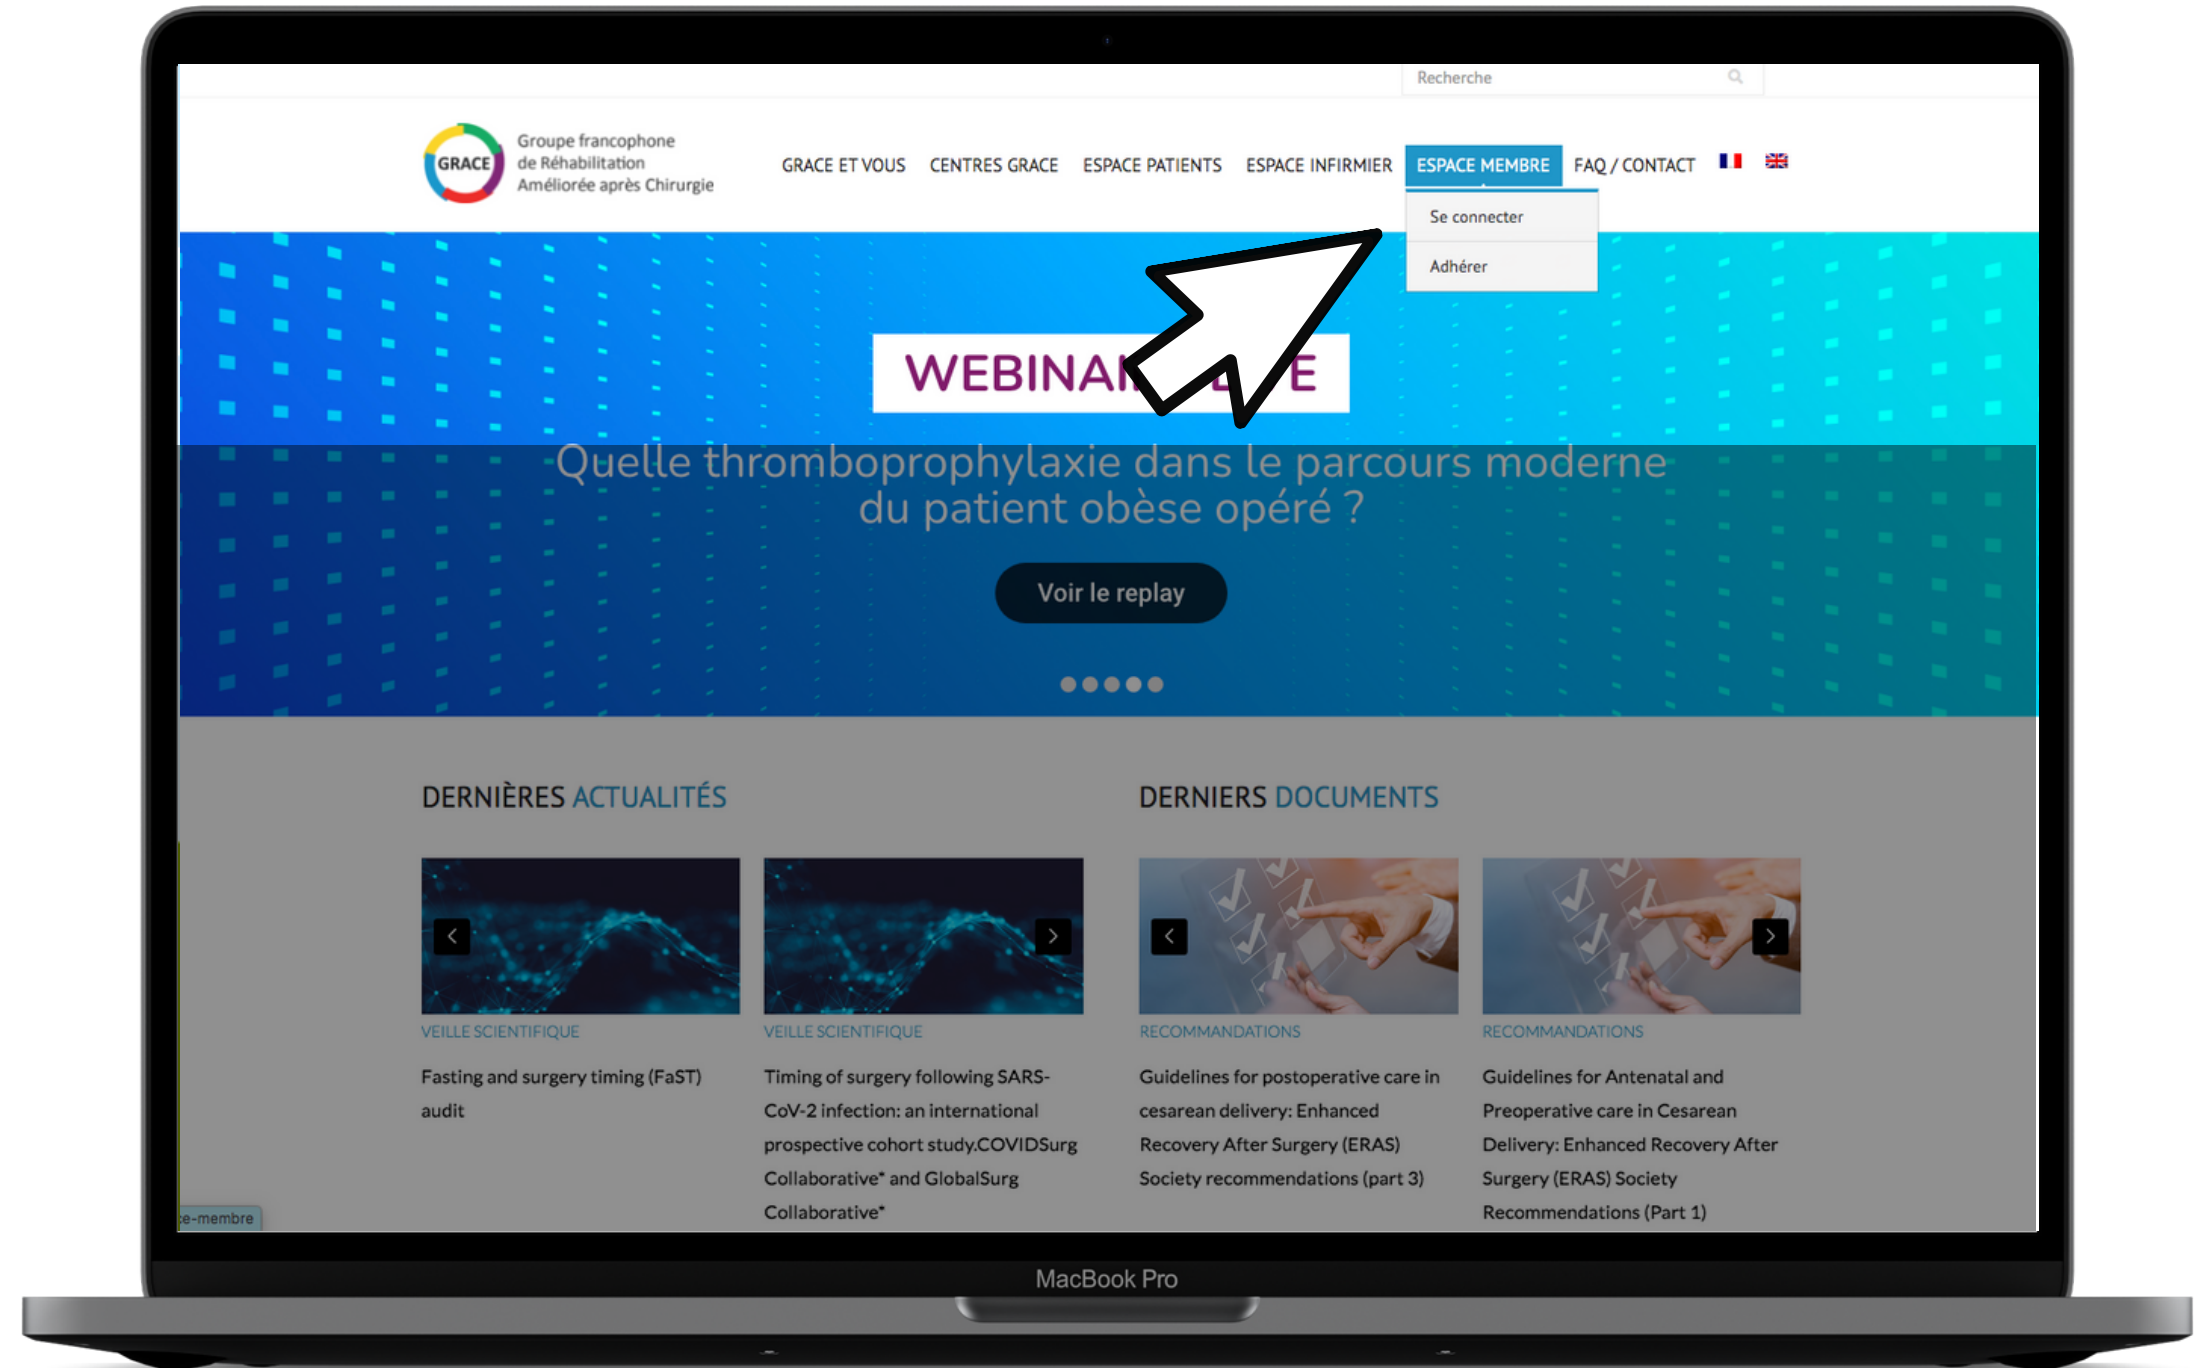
Recherche

GRACE Groupe francophone de Réhabilitation Améliorée après Chirurgie

GRACE ET VOUS CENTRES GRACE ESPACE PATIENTS ESPACE INFIRMIER ESPACE MEMBRE FAQ / CONTACT

Se connecter

Adhérer

WEBINA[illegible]E

Quelle thromboprophylaxie dans le parcours moderne du patient obèse opéré ?

Voir le replay

DERNIÈRES ACTUALITÉS

VEILLE SCIENTIFIQUE

Fasting and surgery timing (FaST) audit

VEILLE SCIENTIFIQUE

Timing of surgery following SARS-CoV-2 infection: an international prospective cohort study.COVIDSurg Collaborative* and GlobalSurg Collaborative*

DERNIERS DOCUMENTS

RECOMMANDATIONS

Guidelines for postoperative care in cesarean delivery: Enhanced Recovery After Surgery (ERAS) Society recommendations (part 3)

RECOMMANDATIONS

Guidelines for Antenatal and Preoperative care in Cesarean Delivery: Enhanced Recovery After Surgery (ERAS) Society Recommendations (Part 1)

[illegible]e-membre

MacBook Pro